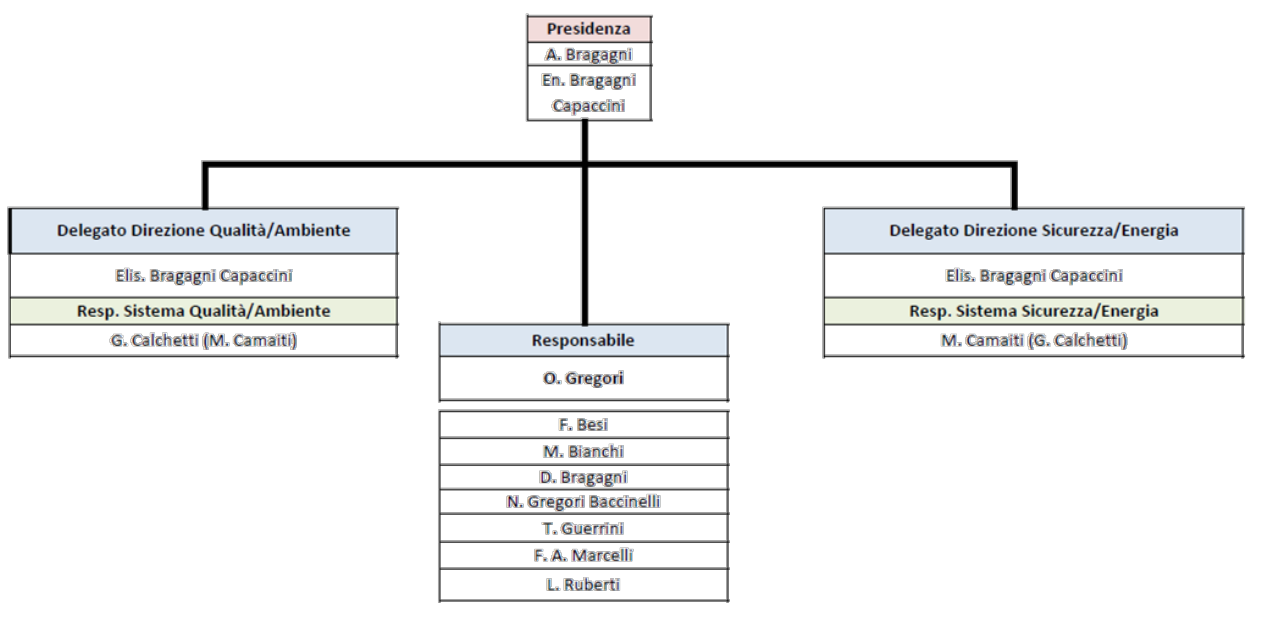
Presidenza
A. Bragagni
En. Bragagni
Capaccini

Delegato Direzione Qualità/Ambiente
Elis. Bragagni Capaccini
Resp. Sistema Qualità/Ambiente
G. Calchetti (M. Camaiti)

Responsabile
O. Gregori

F. Besi
M. Bianchi
D. Bragagni
N. Gregori Baccinelli
T. Guerrini
F. A. Marcelli
L. Ruberti

Delegato Direzione Sicurezza/Energia
Elis. Bragagni Capaccini
Resp. Sistema Sicurezza/Energia
M. Camaiti (G. Calchetti)